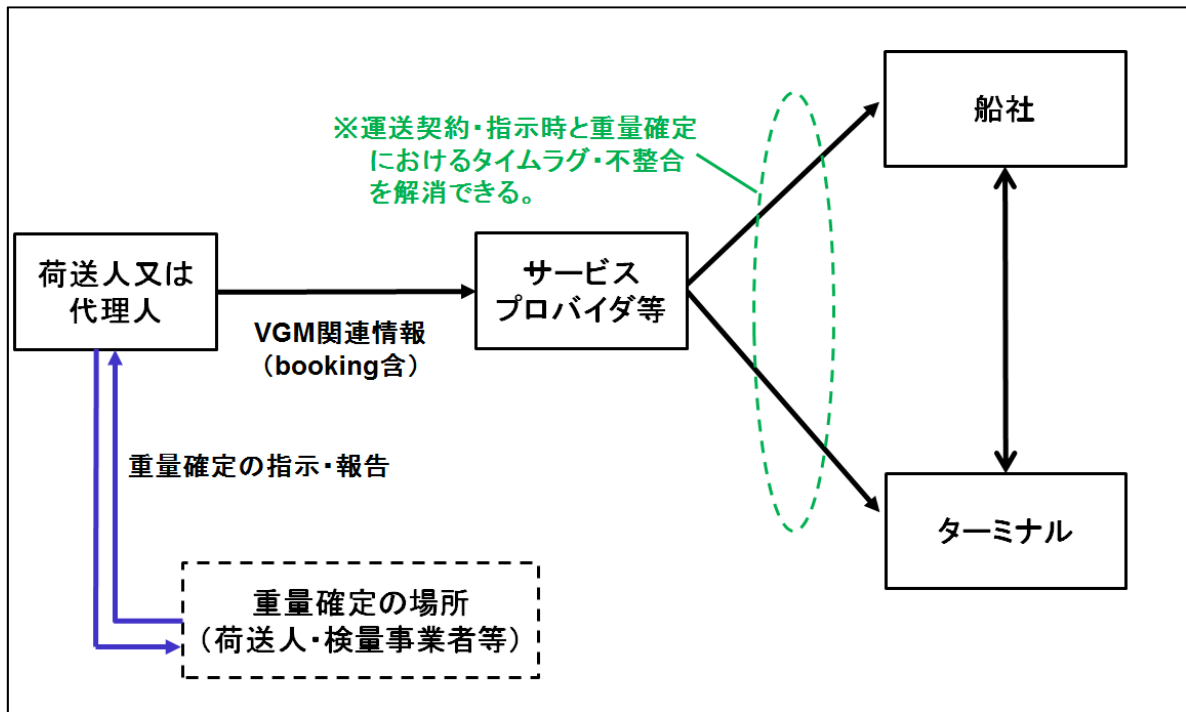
※運送契約・指示時と重量確定におけるタイムラグ・不整合を解消できる。

船社

荷送人又は代理人

VGM関連情報（booking含）

サービスプロバイダ等

重量確定の指示・報告

ターミナル

重量確定の場所（荷送人・検量事業者等）